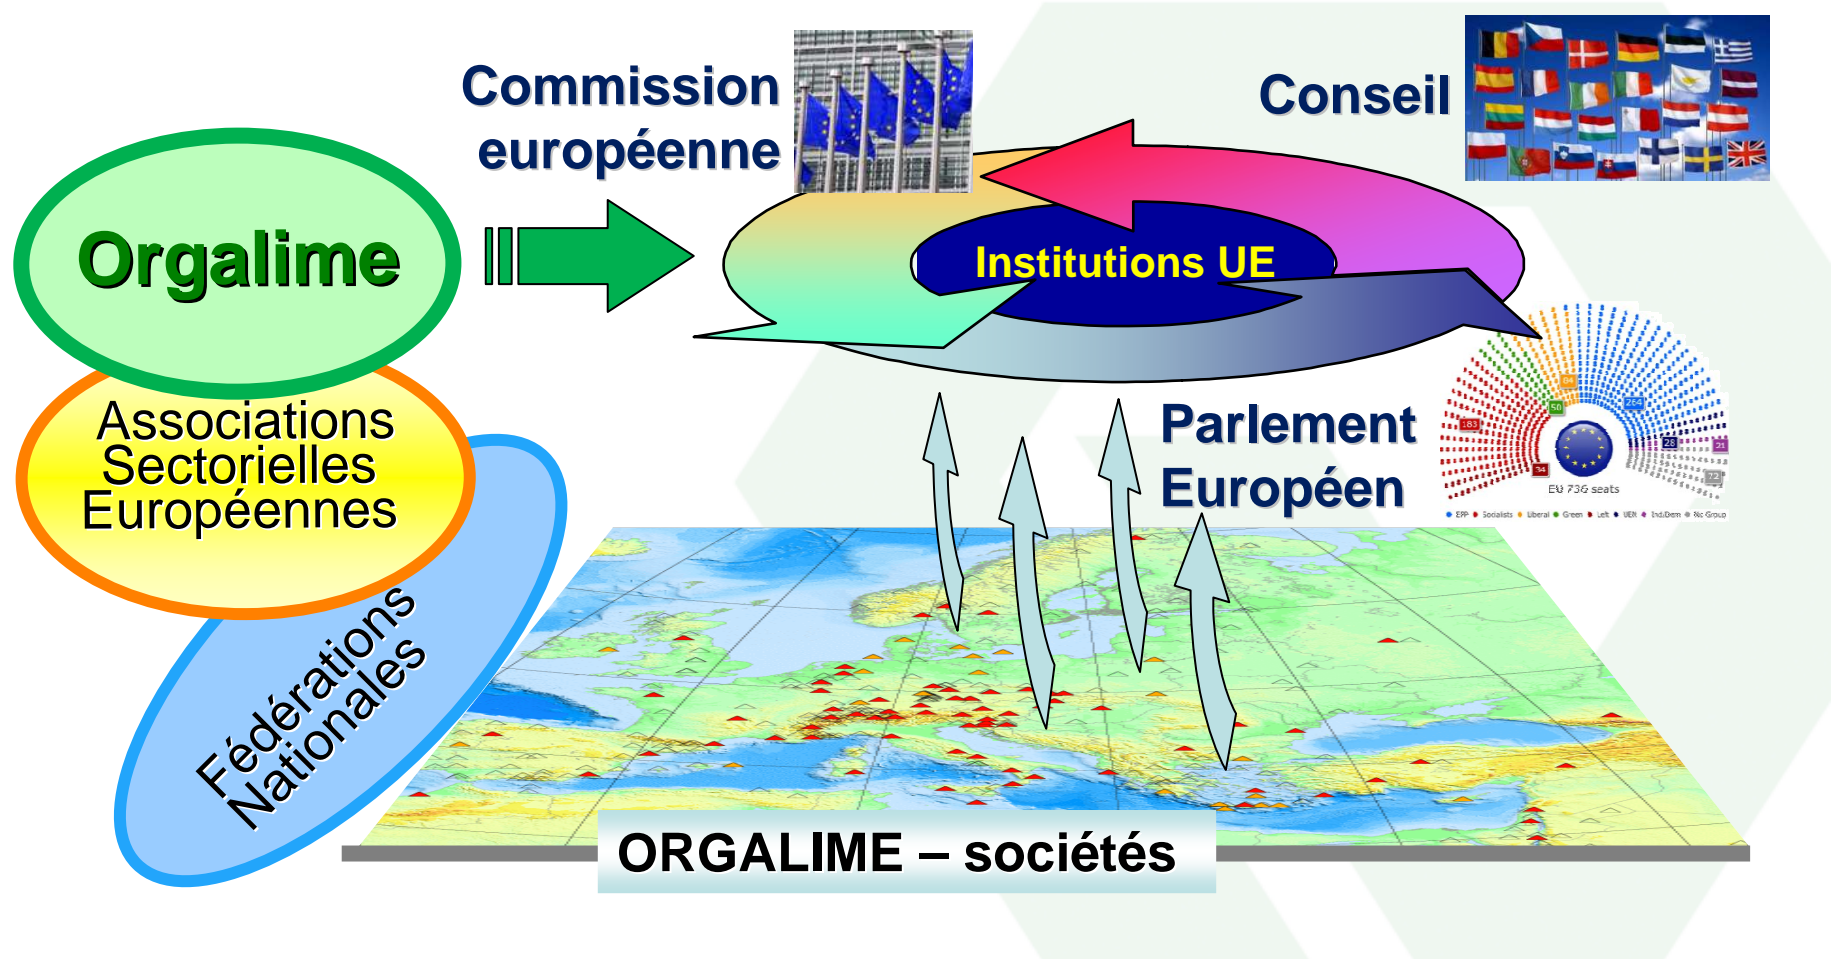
Commission européenne

Conseil

Orgalime

Institutions UE

Associations Sectorielles Européennes

Parlement Européen

EU 736 seats

EPP Socialists Liberal Green Left UEN Ind/Dem No Group

Fédérations Nationales

ORGALIME – sociétés